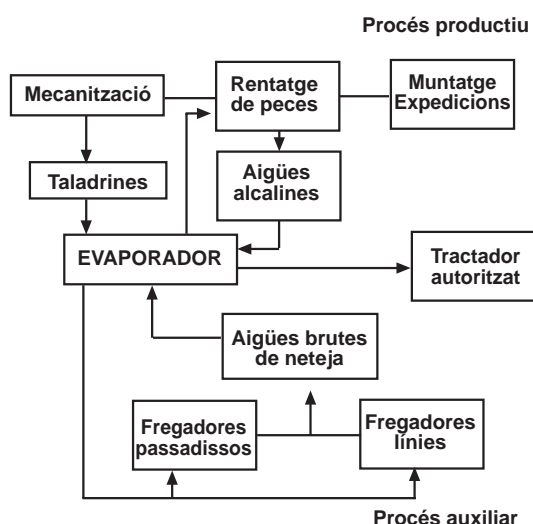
Procés productiu

Mecanització

Rentatge de peces

Muntatge Expedicions

Taladrines

Aigües alcalines

EVAPORADOR

Tractador autoritzat

Aigües brutes de neteja

Fregadores passadissos

Fregadores línies

Procés auxiliar